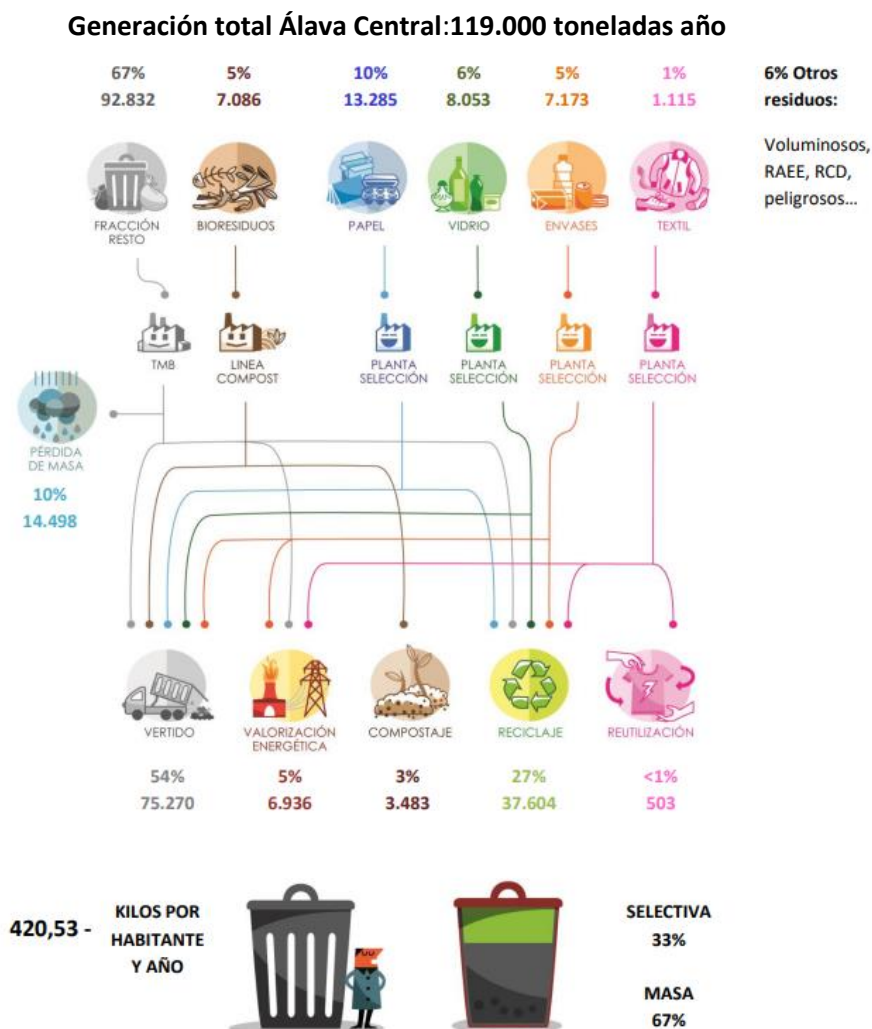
Generación total Álava Central:119.000 toneladas año

67%
92.832

5%
7.086

10%
13.285

6%
8.053

5%
7.173

1%
1.115

6% Otros residuos:

Voluminosos, RAEE, RCD, peligrosos...

FRACCIÓN RESTO

BIORESIDUOS

PAPEL

VIDRIO

ENVASES

TEXTIL

TMB

LINEA COMPOST

PLANTA SELECCIÓN

PLANTA SELECCIÓN

PLANTA SELECCIÓN

PLANTA SELECCIÓN

PÉRDIDA DE MASA

10%
14.498

VERTIDO

VALORIZACIÓN ENERGÉTICA

COMPOSTAJE

RECICLAJE

REUTILIZACIÓN

54%
75.270

5%
6.936

3%
3.483

27%
37.604

<1%
503

420,53 - KILOS POR HABITANTE Y AÑO

SELECTIVA
33%

MASA
67%